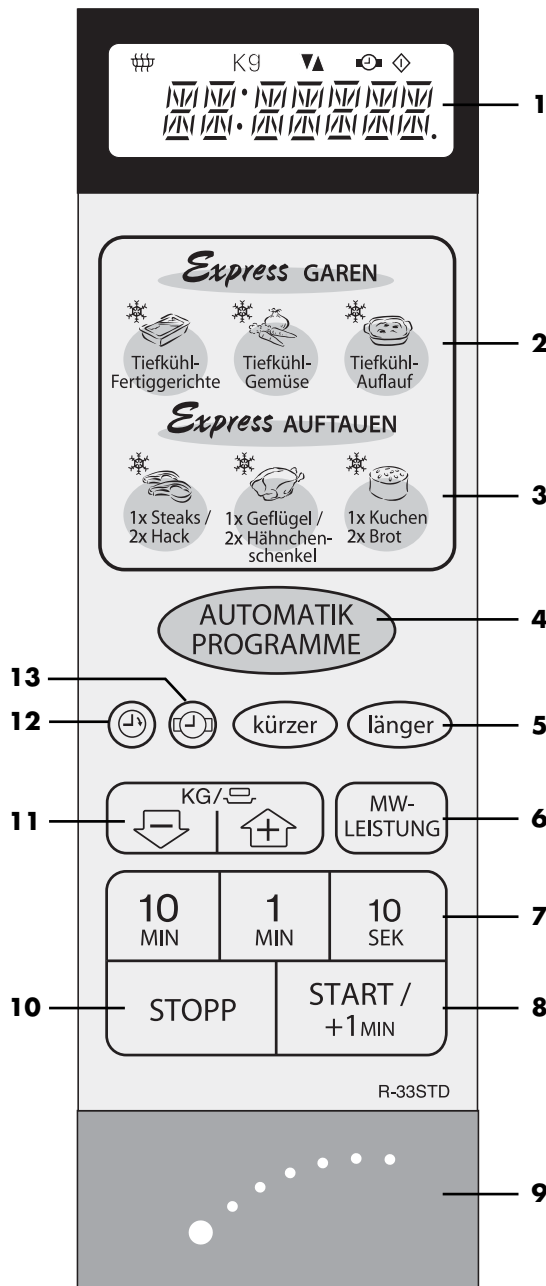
Kg

1

Express GAREN

Tiefkühl-Fertiggerichte

Tiefkühl-Gemüse

Tiefkühl-Auflauf

2

Express AUFTAUEN

1x Steaks / 2x Hack

1x Geflügel / 2x Hähnchenschenkel

1x Kuchen 2x Brot

3

AUTOMATIK PROGRAMME

4

13

12

kürzer

länger

5

KG/

11

MW-LEISTUNG

6

10 MIN

1 MIN

10 SEK

7

10

STOPP

START / +1MIN

8

R-33STD

9